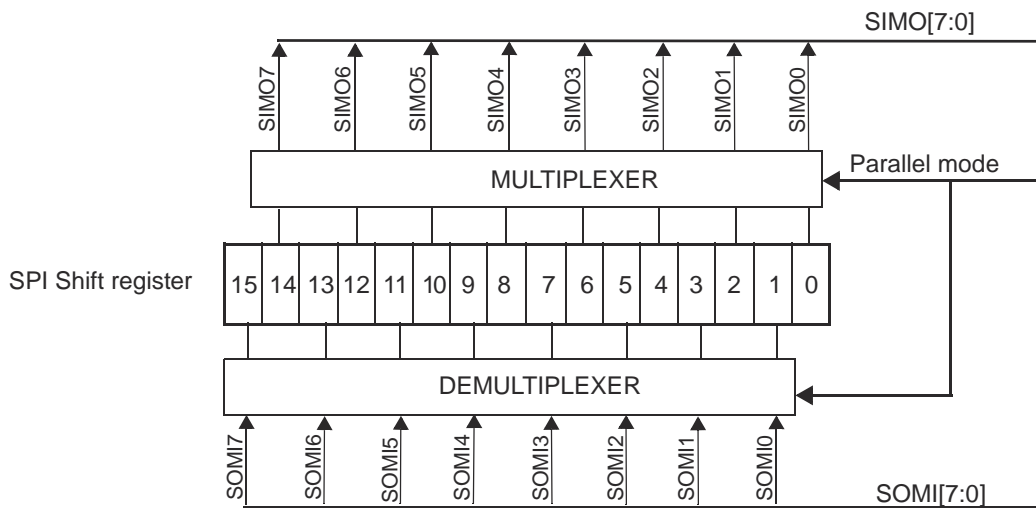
SIMO[7:0]

SIMO7 SIMO6 SIMO5 SIMO4 SIMO3 SIMO2 SIMO1 SIMO0

MULTIPLEXER

Parallel mode

SPI Shift register

| 15 | 14 | 13 | 12 | 11 | 10 | 9 | 8 | 7 | 6 | 5 | 4 | 3 | 2 | 1 | 0 |
|---|---|---|---|---|---|---|---|---|---|---|---|---|---|---|---|

DEMULTIPLEXER

SOMI7 SOMI6 SOMI5 SOMI4 SOMI3 SOMI2 SOMI1 SOMI0

SOMI[7:0]